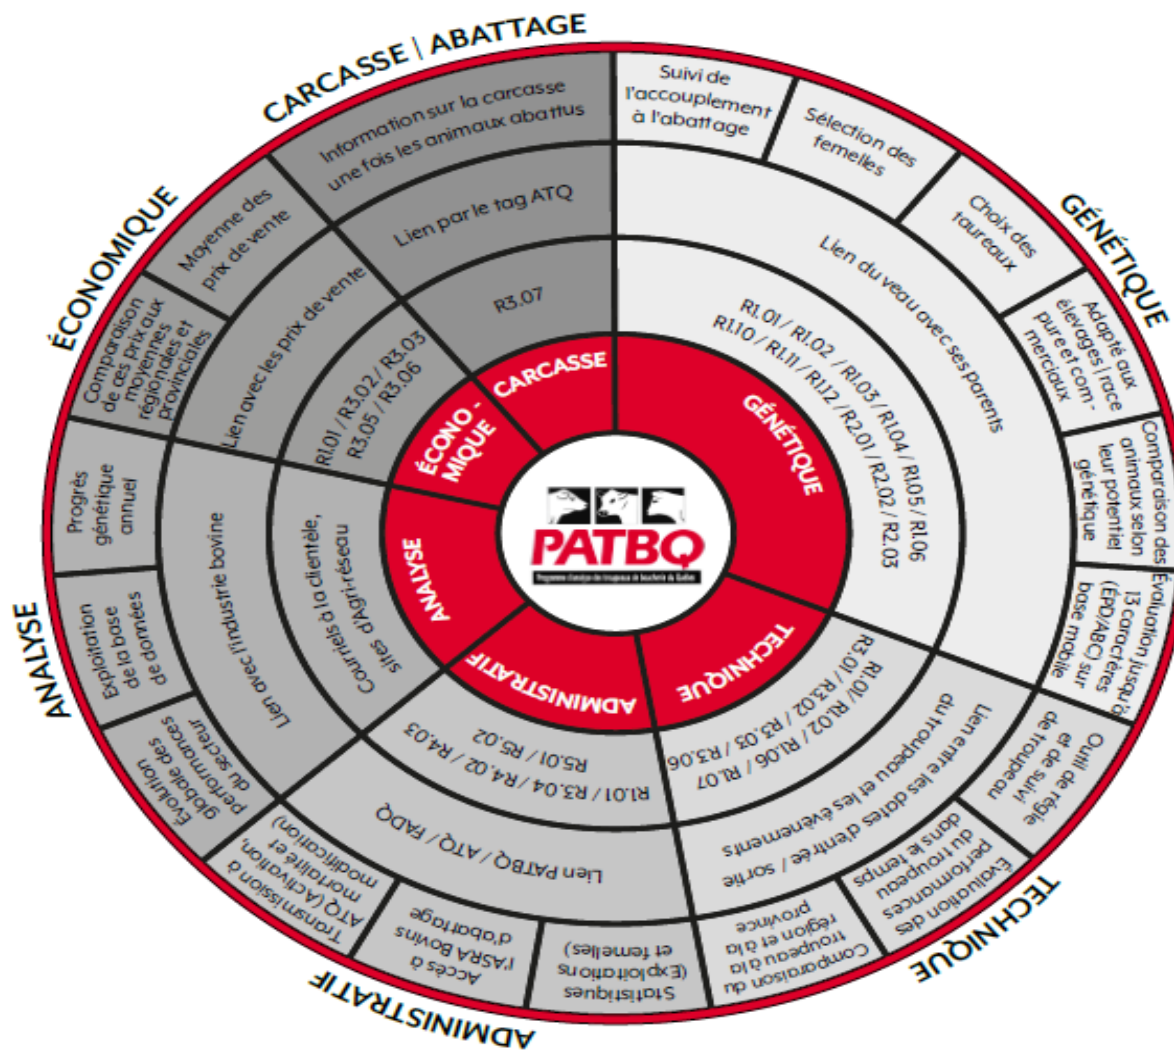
CARCASSE | ABATTAGE

Information sur la carcasse une fois les animaux abattus

Lien par le tag ATQ

R3.07

CARCASSE

Suivi de l'accouplement à l'abattage

Sélection des femelles

Choix des taureaux

GÉNÉTIQUE

Adapté aux élevages | race pure et commerciaux

Comparaison des animaux selon leur potentiel génétique

Évaluation jusqu'à 13 caractères (EPD/ABC) sur base mobile

Lien du veau avec ses parents

R1.01 / R1.02 / R1.03 / R1.04 / R1.05 / R1.06 / R1.10 / R1.11 / R1.12 / R2.01 / R2.02 / R2.03

GÉNÉTIQUE

ÉCONOMIQUE

Moyenne des prix de vente

Comparaison de ces prix aux moyennes régionales et provinciales

Lien avec les prix de vente

R1.01 / R3.02 / R3.03 / R3.05 / R3.06

ÉCONO-MIQUE

PATBQ

ANALYSE

Progrès génétique annuel

Exploitation de la base de données

Évolution globale des performances du secteur

Lien avec l'industrie bovine

Courriels à la clientèle, sites d'Agri-réseau

ANALYSE

TECHNIQUE

Outil de régie et de suivi de troupeau

Évaluation des performances du troupeau dans le temps

Comparaison du troupeau à la région et à la province

Lien entre le troupeau et les dates d'entrée / sortie du troupeau et les évènements

R1.01 / R1.02 / R1.06 / R1.07 R3.01 / R3.02 / R3.03 / R3.06

TECHNIQUE

ADMINISTRATIF

Statistiques (Exploitations et femelles)

Accès à l'ASRA Bovins d'abattage

Transmission à ATQ (activation, mortalité et modification)

Lien PATBQ / ATQ / FADQ

R1.01 / R3.04 / R4.02 / R4.03 R5.01 / R5.02

ADMINISTRATIF